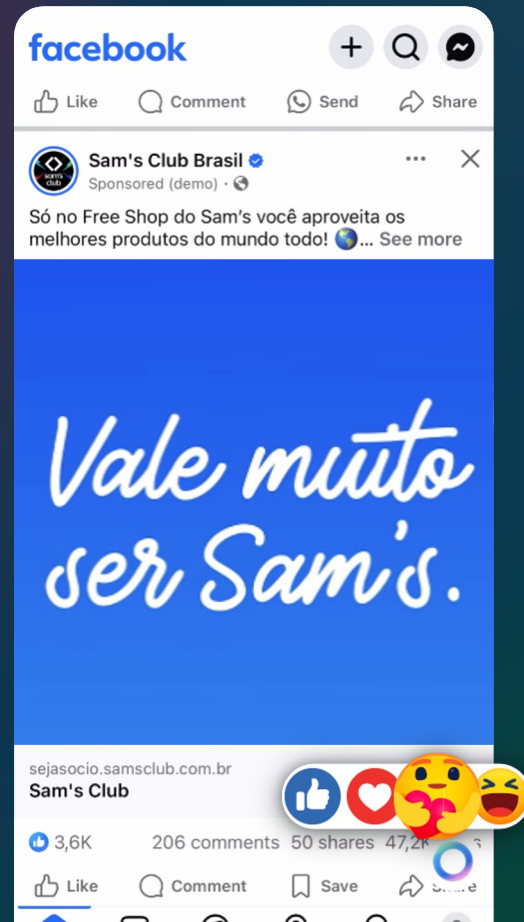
facebook

Like Comment Send Share

Sam's Club Brasil
Sponsored (demo) ·

Só no Free Shop do Sam's você aproveita os melhores produtos do mundo todo! 🌎... See more

Vale muito ser Sam's.

sejasocio.samsclub.com.br
Sam's Club

3,6K 206 comments 50 shares 47,2K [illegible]

Like Comment Save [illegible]